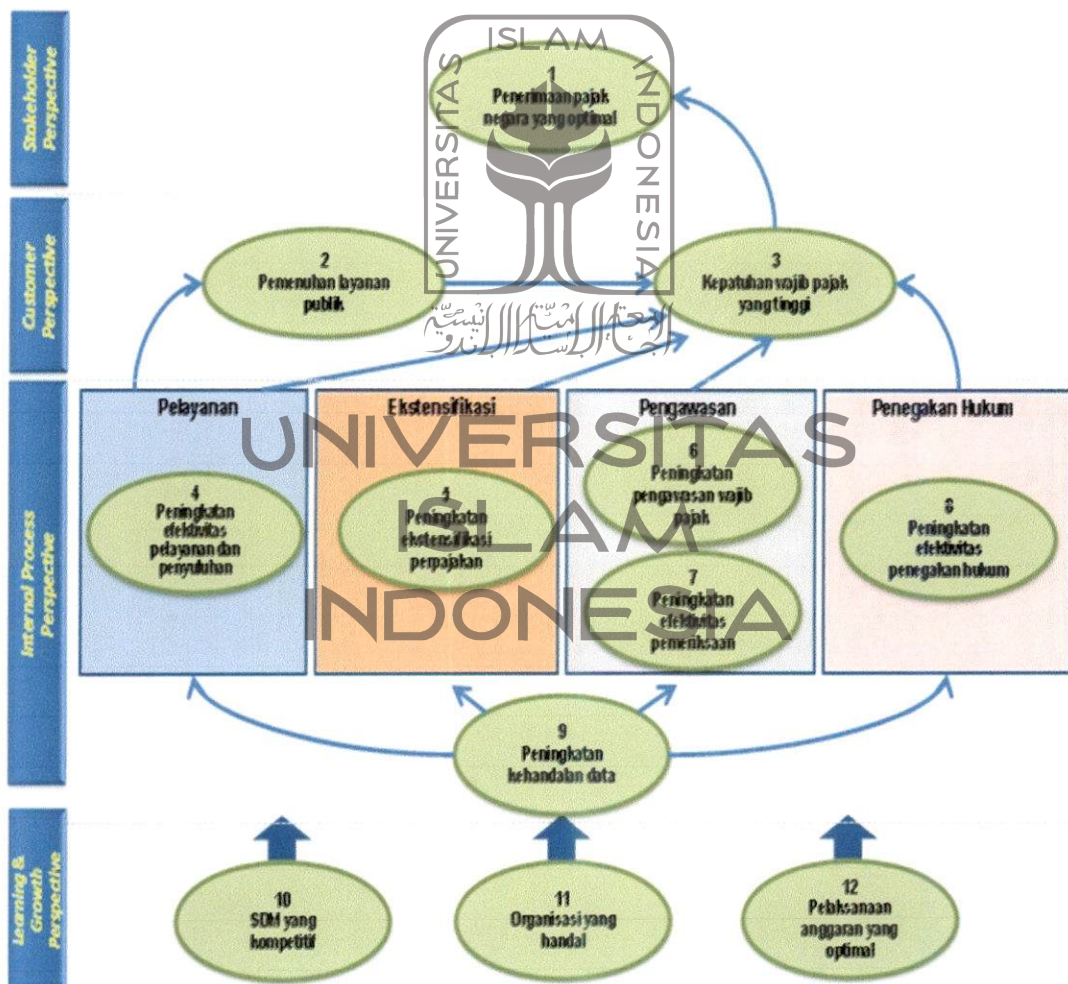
Stakeholder Perspective

1
Penerimaan pajak negara yang optimal

Customer Perspective

2
Pemenuhan layanan publik

3
Kepatuhan wajib pajak yang tinggi

Internal Process Perspective

Pelayanan

4
Peningkatan efektivitas pelayanan dan penyuluhan

Ekstensifikasi

5
Peningkatan ekstensifikasi perpajakan

Pengawasan

6
Peningkatan pengawasan wajib pajak

7
Peningkatan efektivitas pemeriksaan

Penegakan Hukum

8
Peningkatan efektivitas penegakan hukum

9
Peningkatan kehandalan data

Learning & Growth Perspective

10
SDM yang kompetitif

11
Organisasi yang handal

12
Pelaksanaan anggaran yang optimal

UNIVERSITAS ISLAM INDONESIA